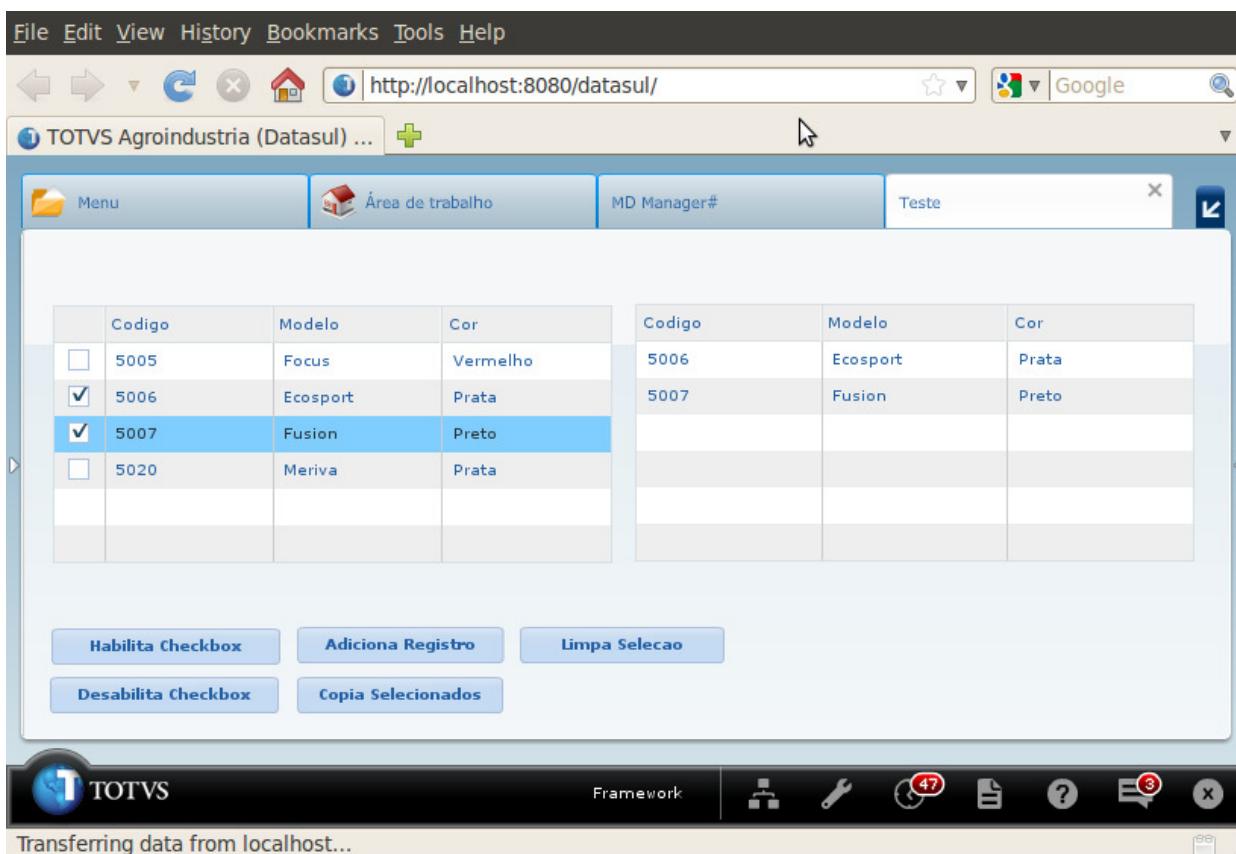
File Edit View History Bookmarks Tools Help

http://localhost:8080/datasul/

Google

TOTVS Agroindustria (Datasul) ...

Menu

Área de trabalho

MD Manager#

Teste

| | Codigo | Modelo | Cor |
|---|---|---|---|
| | 5005 | Focus | Vermelho |
| ✓ | 5006 | Ecosport | Prata |
| ✓ | 5007 | Fusion | Preto |
| | 5020 | Meriva | Prata |

| Codigo | Modelo | Cor |
|---|---|---|
| 5006 | Ecosport | Prata |
| 5007 | Fusion | Preto |

Habilita Checkbox

Adiciona Registro

Limpa Selecao

Desabilita Checkbox

Copia Selecionados

TOTVS

Framework

47

3

Transferring data from localhost...